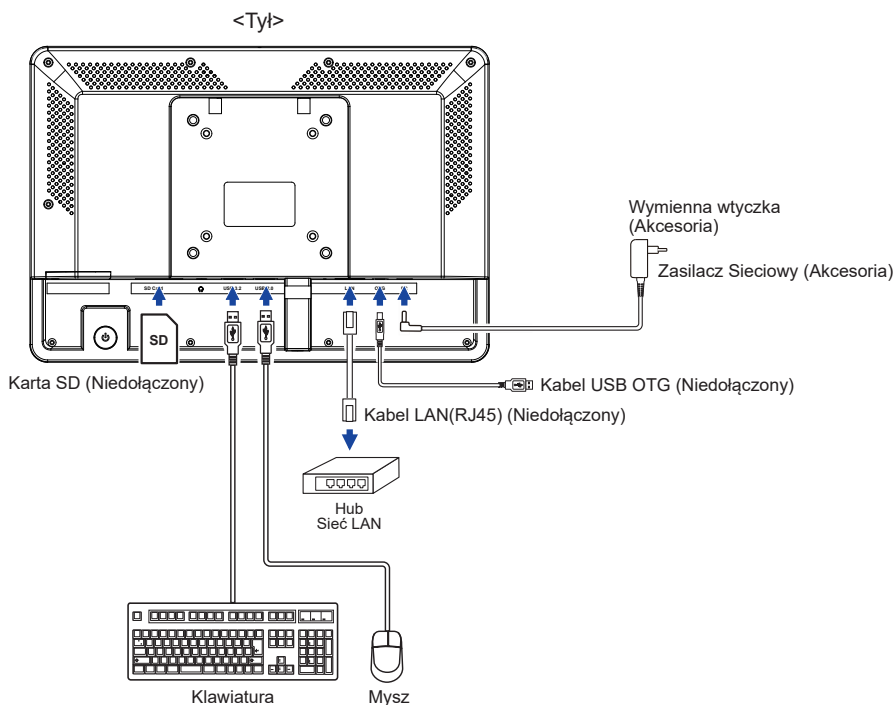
<Tył>

SD CARD
USB 2.0
USB 2.0
LAN
OTG
DC

Wymienna wtyczka (Akcesoria)

Zasilacz Sieciowy (Akcesoria)

SD

Karta SD (Niedołączony)

Kabel USB OTG (Niedołączony)

Kabel LAN(RJ45) (Niedołączony)

Hub
Sieć LAN

Klawiatura

Mysz